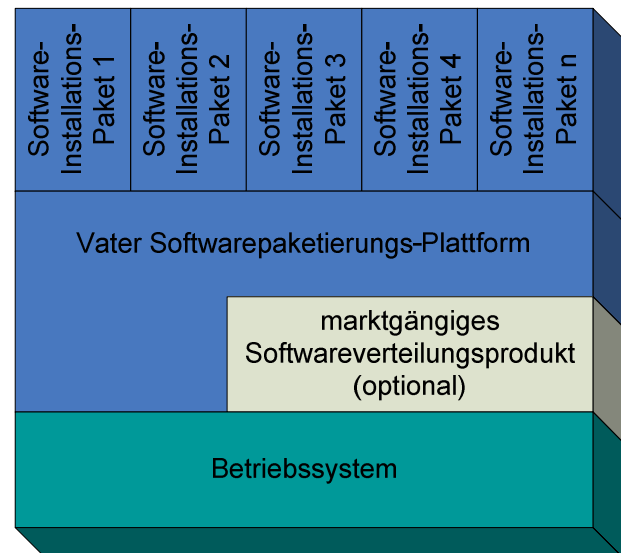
Software-Installations-Paket 1

Software-Installations-Paket 2

Software-Installations-Paket 3

Software-Installations-Paket 4

Software-Installations-Paket n

Vater Softwarepaketierungs-Plattform

marktgängiges Softwareverteilungsprodukt (optional)

Betriebssystem